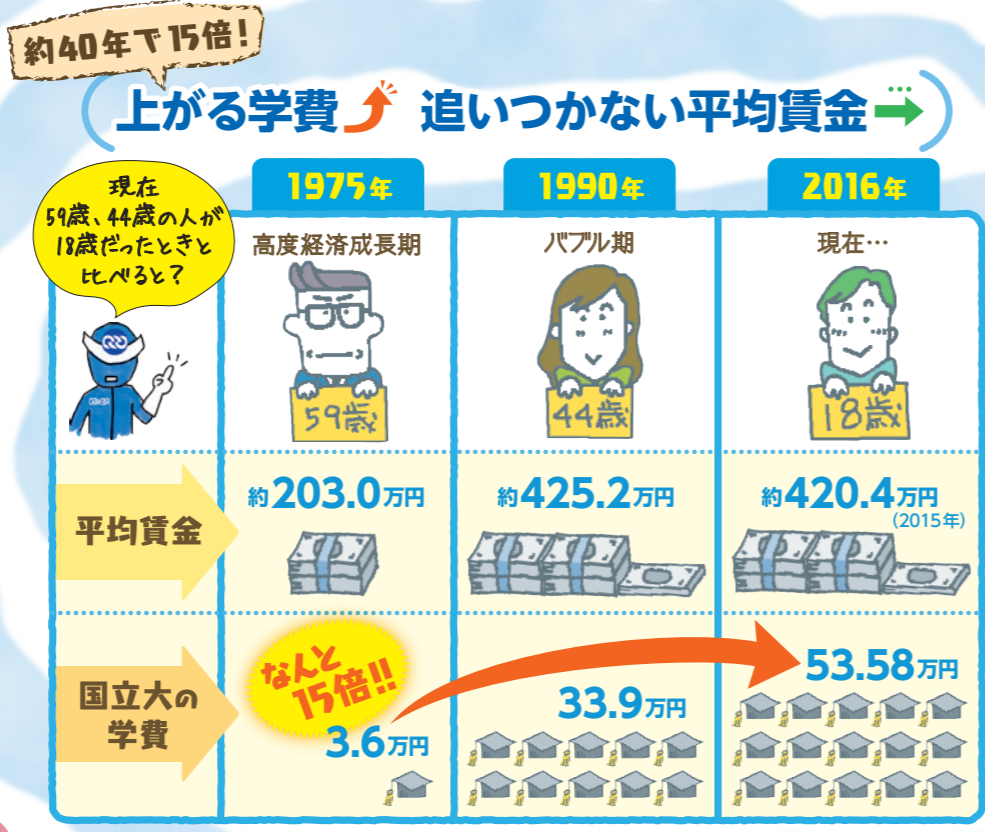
約40年で15倍！

上がる学費 追いつかない平均賃金

現在59歳、44歳の人が18歳だったときと比べると？

1975年
高度経済成長期
59歳

1990年
バブル期
44歳

2016年
現在…
18歳

平均賃金
約203.0万円
約425.2万円
約420.4万円
(2015年)

国立大の学費
なんと15倍!!
3.6万円
33.9万円
53.58万円